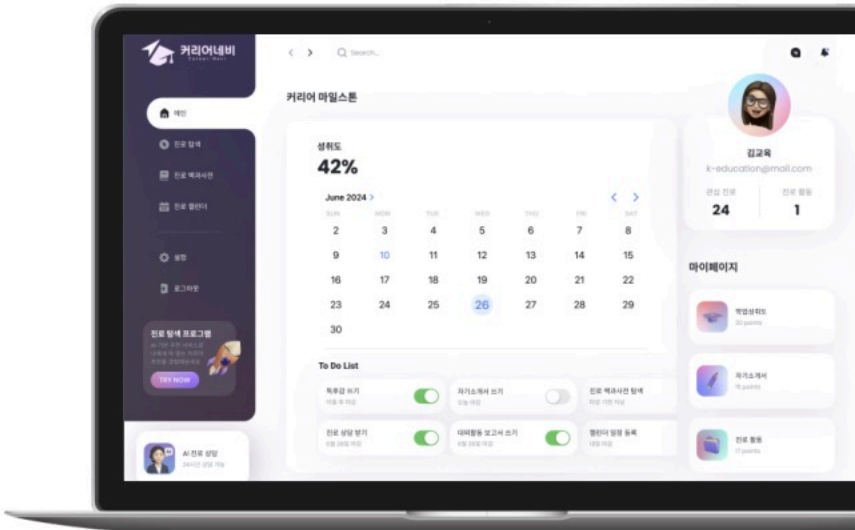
커리어네비
Career Navi

메인
진로 탐색
진로 백과사전
진로 캘린더
설정
로그아웃

진로 탐색 프로그램
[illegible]
TRY NOW

AI 진로 상담
24시간 상담 가능

Search...

커리어 마일스톤

성취도
42%

June 2024

| SUN | MON | TUE | WED | THU | FRI | SAT |
|---|---|---|---|---|---|---|
| 2 | 3 | 4 | 5 | 6 | 7 | 8 |
| 9 | 10 | 11 | 12 | 13 | 14 | 15 |
| 16 | 17 | 18 | 19 | 20 | 21 | 22 |
| 23 | 24 | 25 | 26 | 27 | 28 | 29 |
| 30 | | | | | | |

To Do List
독후감 쓰기
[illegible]
자기소개서 쓰기
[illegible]
진로 백과사전 탐색
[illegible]
진로 상담 받기
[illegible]
대외활동 보고서 쓰기
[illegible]
캘린더 일정 등록
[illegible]

김교육
k-education@mail.com
관심 진로
24
진로 활동
1

마이페이지
직업심리도
30 points
자기소개서
15 points
진로 활동
17 points